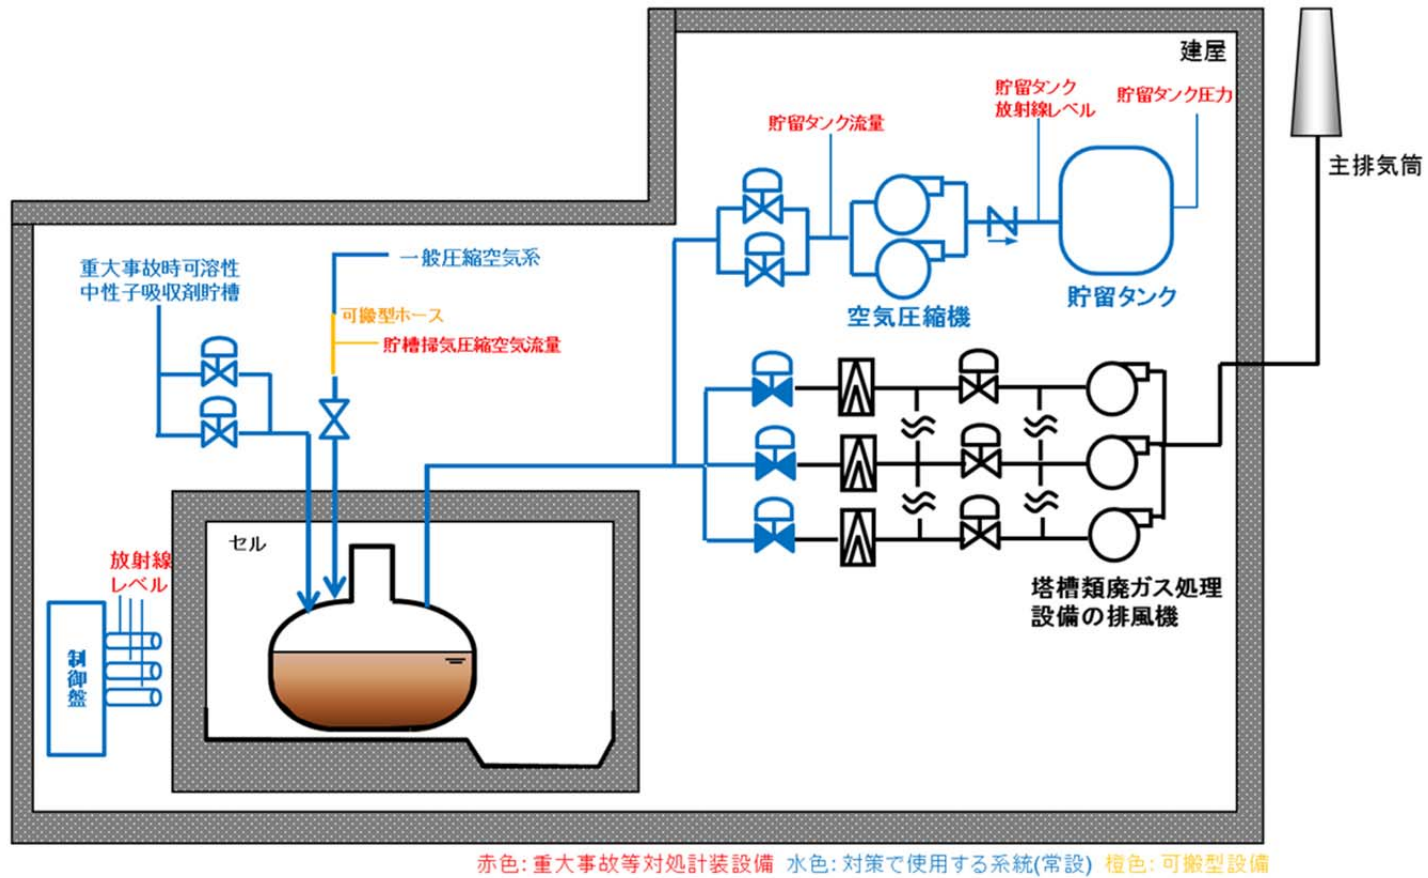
建屋

主排気筒

貯留タンク
放射線レベル

貯留タンク圧力

貯留タンク流量

空気圧縮機

貯留タンク

一般圧縮空気系

重大事故時可溶性
中性子吸収剤貯槽

可搬型ホース

貯槽掃気圧縮空気流量

セル

放射線
レベル

制御盤

塔槽類廃ガス処理
設備の排風機

赤色: 重大事故等対処計装設備 水色: 対策で使用する系統(常設) 橙色: 可搬型設備